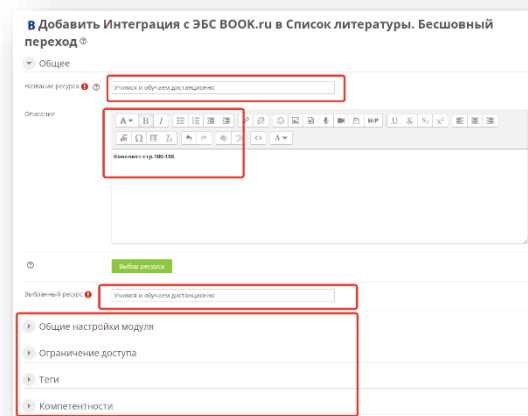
Добавить Интеграция с ЭБС BOOK.ru в Список литературы. Бесшовный переход

Общее

Название ресурса

Учимся и обучаем дистанционно

Описание

Конспект стр.100-150

Выбор ресурса

Выбранный ресурс

Учимся и обучаем дистанционно

Общие настройки модуля

Ограничение доступа

Теги

Компетентности